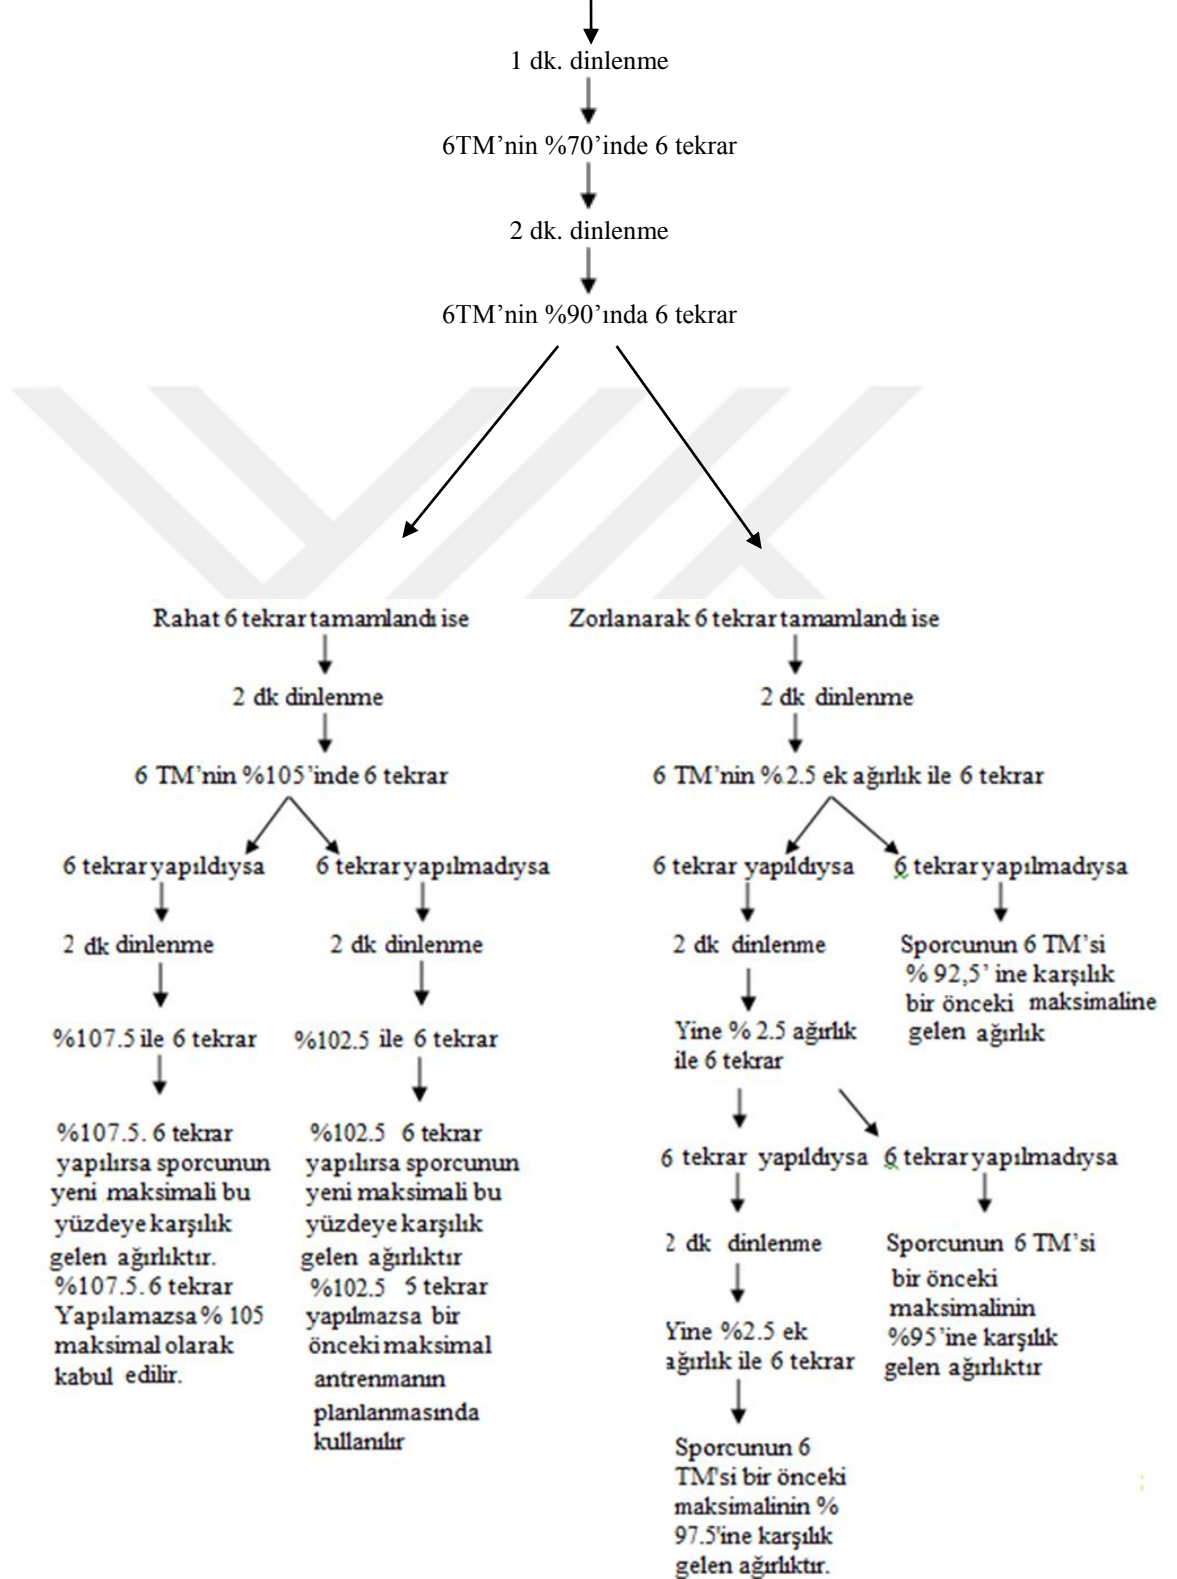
1 dk. dinlenme

6TM'nin %70'inde 6 tekrar

2 dk. dinlenme

6TM'nin %90'ında 6 tekrar

Rahat 6 tekrar tamamlandı ise

2 dk dinlenme

6 TM'nin %105'inde 6 tekrar

6 tekrar yapıldıysa

2 dk dinlenme

%107.5 ile 6 tekrar

%107.5. 6 tekrar yapılırsa sporcunun yeni maksimali bu yüzdeye karşılık gelen ağırlıktır. %107.5. 6 tekrar Yapılamazsa % 105 maksimal olarak kabul edilir.

6 tekrar yapılmadıysa

2 dk dinlenme

%102.5 ile 6 tekrar

%102.5 6 tekrar yapılırsa sporcunun yeni maksimali bu yüzdeye karşılık gelen ağırlıktır %102.5 5 tekrar yapılmazsa bir önceki maksimal antrenmanın planlanmasında kullanılır

Zorlanarak 6 tekrar tamamlandı ise

2 dk dinlenme

6 TM'nin %2.5 ek ağırlık ile 6 tekrar

6 tekrar yapıldıysa

2 dk dinlenme

Yine % 2.5 ağırlık ile 6 tekrar

6 tekrar yapıldıysa

2 dk dinlenme

Yine %2.5 ek ağırlık ile 6 tekrar

Sporcunun 6 TM'si bir önceki maksimalinin % 97.5'ine karşılık gelen ağırlıktır.

6 tekrar yapılmadıysa

Sporcunun 6 TM'si bir önceki maksimalinin %95'ine karşılık gelen ağırlıktır

6 tekrar yapılmadıysa

Sporcunun 6 TM'si % 92,5' ine karşılık bir önceki maksimaline gelen ağırlık